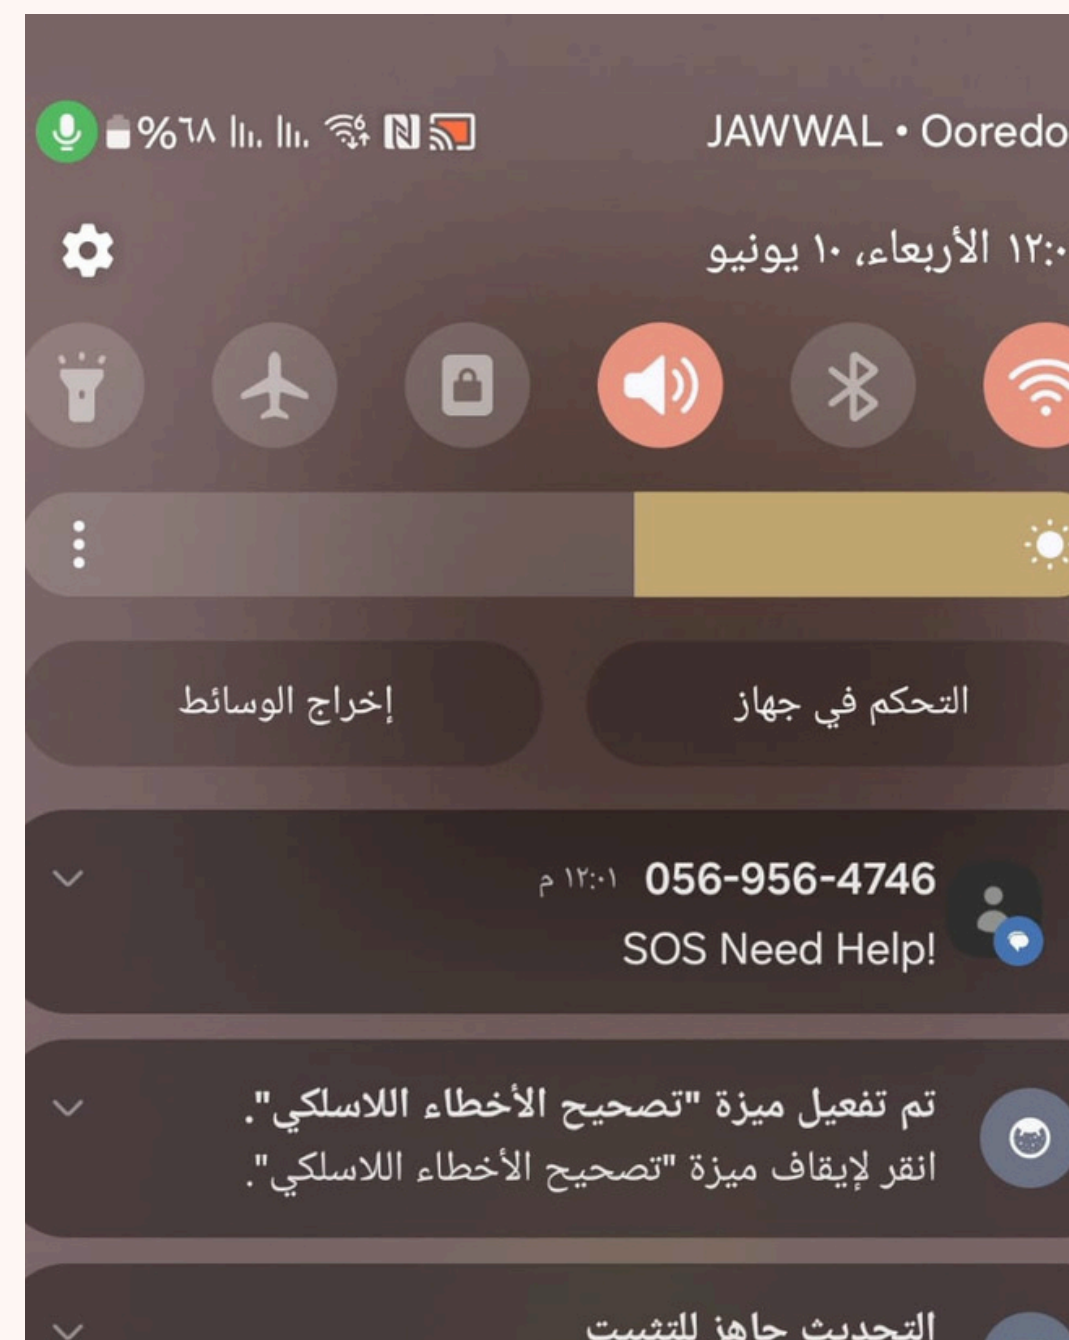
JAWWAL • Ooredo
%٦٨

١٢:٠ الأربعاء، ١٠ يونيو

التحكم في جهاز
إخراج الوسائط

056-956-4746 ١٢:٠١ م
SOS Need Help!

تم تفعيل ميزة "تصحيح الأخطاء اللاسلكي".
انقر لإيقاف ميزة "تصحيح الأخطاء اللاسلكي".

التحديث جاهز للتثبيت